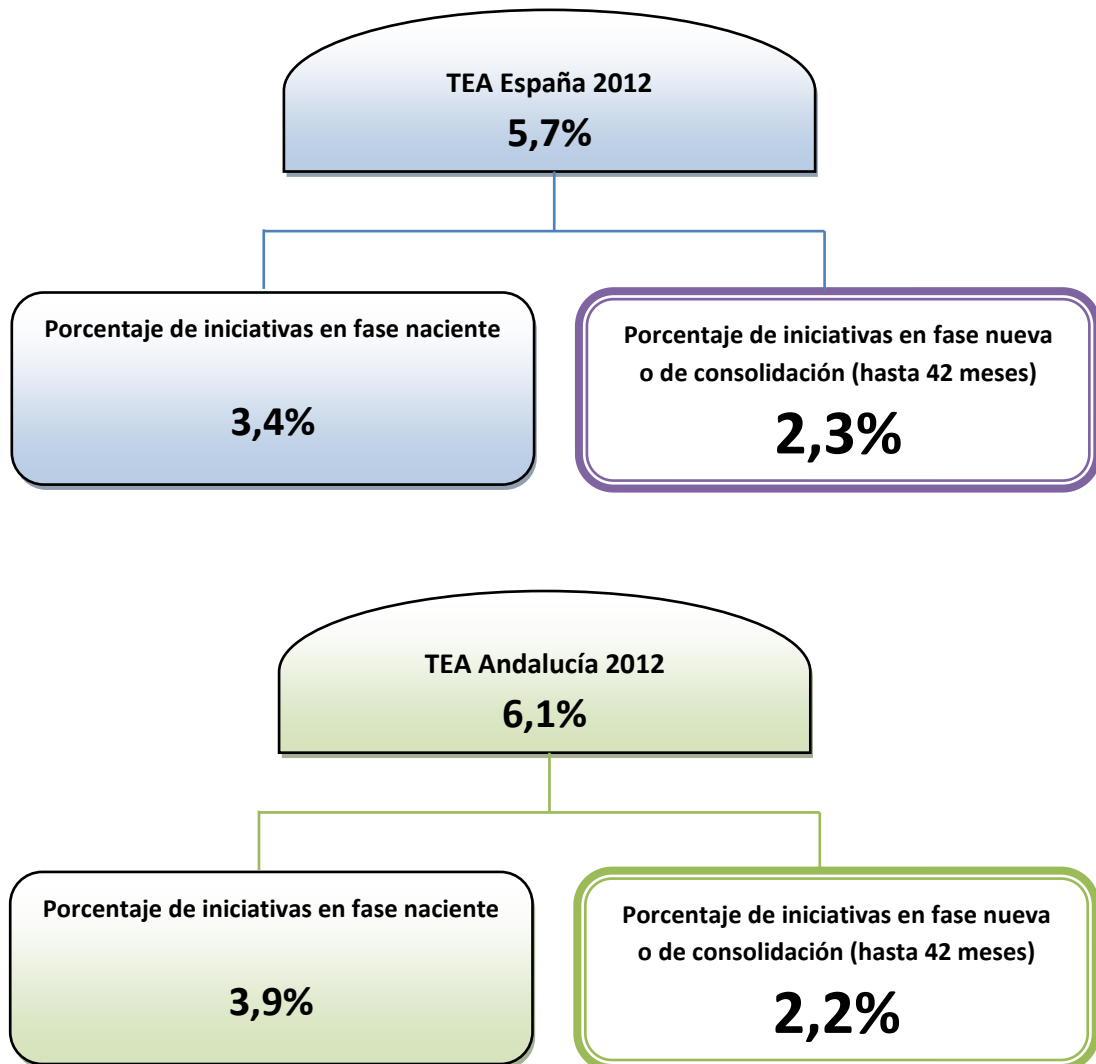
TEA España 2012
5,7%

Porcentaje de iniciativas en fase naciente
3,4%

Porcentaje de iniciativas en fase nueva o de consolidación (hasta 42 meses)
2,3%

TEA Andalucía 2012
6,1%

Porcentaje de iniciativas en fase naciente
3,9%

Porcentaje de iniciativas en fase nueva o de consolidación (hasta 42 meses)
2,2%